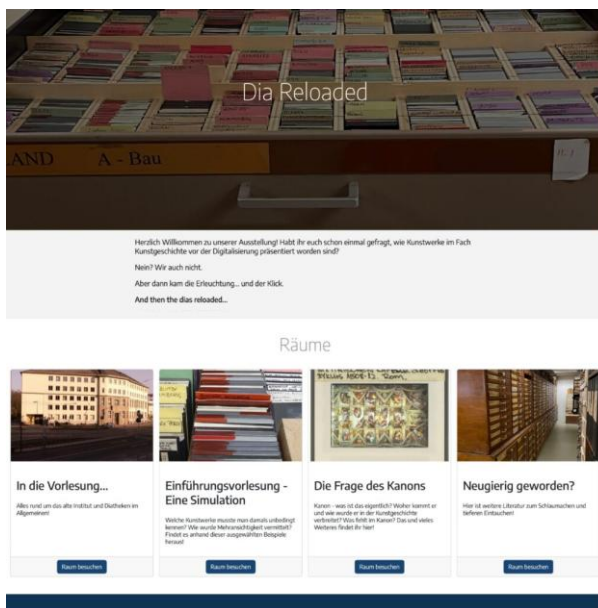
Dia Reloaded

AND A - Bau

Herzlich Willkommen zu unserer Ausstellung! Habt ihr euch schon einmal gefragt, wie Kunstwerke im Fach Kunstgeschichte vor der Digitalisierung präsentiert worden sind?

Nein? Wir auch nicht.

Aber dann kam die Erleuchtung... und der Klick.

And then the dias reloaded...

Räume

In die Vorlesung...

Alles rund um das alte Institut und Diatheken im Allgemeinen!

Raum besuchen

Einführungsvorlesung - Eine Simulation

Welche Kunstwerke musste man damals unbedingt kennen? Wie wurde Mehransichtigkeit vermittelt? Findet es anhand dieser ausgewählten Beispiele heraus!

Raum besuchen

Die Frage des Kanons

Kanon - was ist das eigentlich? Woher kommt er und wie wurde er in der Kunstgeschichte verbreitet? Was fehlt im Kanon? Das und vieles Weiteres findet ihr hier!

Raum besuchen

Neugierig geworden?

Hier ist weitere Literatur zum Schlaumachen und tieferen Eintauchen!

Raum besuchen